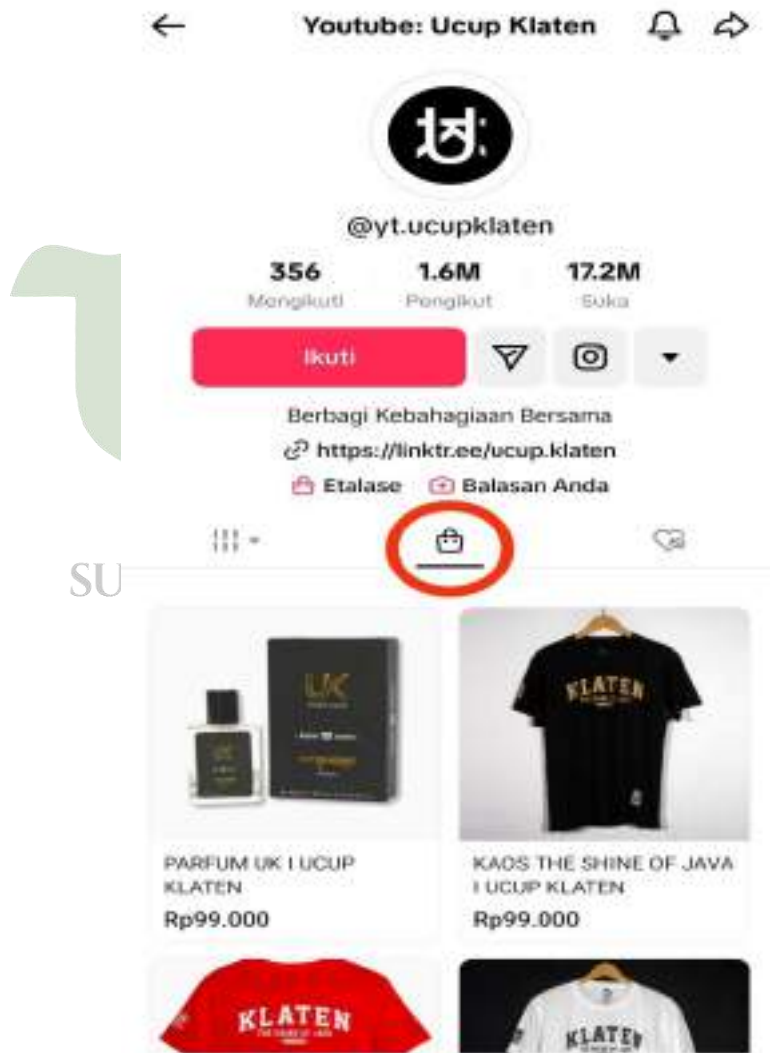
Youtube: Ucup Klaten

@yt.ucupklaten

356
Mengikuti

1.6M
Pengikut

17.2M
Suka

Ikuti

Berbagi Kebahagiaan Bersama

https://linktr.ee/ucup.klaten

Etalase   Balasan Anda

SU

UK

KLATEN

PARFUM UK I UCUP KLATEN
Rp99.000

KAOS THE SHINE OF JAVA I UCUP KLATEN
Rp99.000

KLATEN

KLATEN